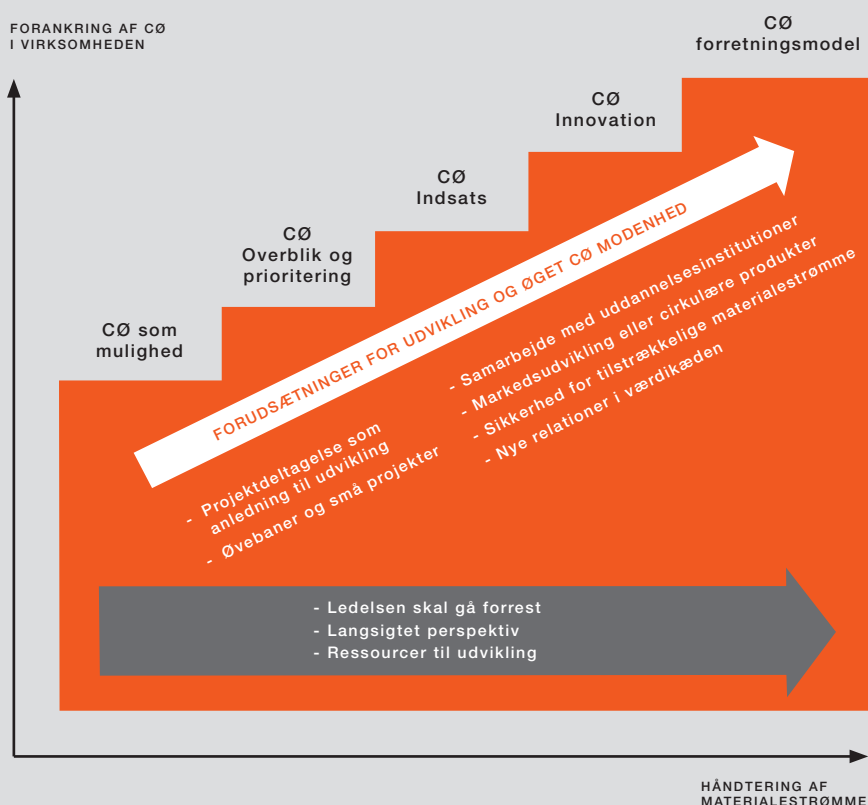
FORANKRING AF CØ
I VIRKSOMHEDEN

CØ
forretningsmodel

CØ
Innovation

CØ
Indsats

CØ
Overblik og
prioritering

CØ som
mulighed

FORUDSÆTNINGER FOR UDVIKLING OG ØGET CØ MODENHED

- Samarbejde med uddannelsesinstitutioner
- Markedsudvikling eller cirkulære produkter
- Sikkerhed for tilstrækkelige materialestrømme
- Nye relationer i værdikæden

- Projektdeltagelse som anledning til udvikling
- Øvebaner og små projekter

- Ledelsen skal gå forrest
- Langsigtet perspektiv
- Ressourcer til udvikling

HÅNDTERING AF
MATERIALESTRØMME